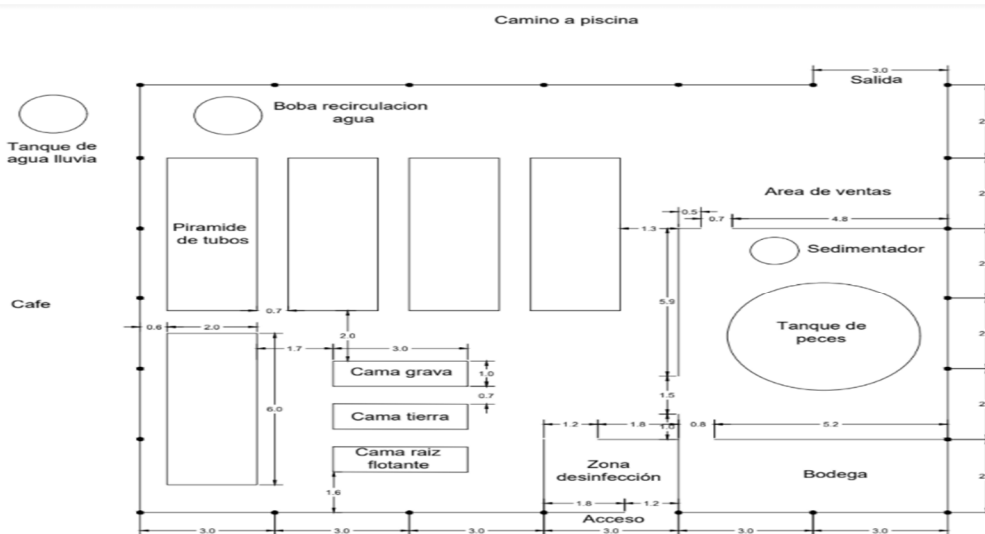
Camino a piscina

3.0
Salida

Tanque de agua lluvia

Boba recirculacion agua

2

Piramide de tubos

Area de ventas

0.5
0.7
4.8
1.3

Sedimentador

Cafe

0.7
0.6
2.0
2.0
1.7
3.0
5.9

Tanque de peces

Cama grava
1.0
6.0
0.7

Cama tierra

1.5
1.2
1.8
1.0
0.8
5.2

Cama raiz flotante

Zona desinfección

Bodega

1.6
1.8
1.2

Acceso

3.0
3.0
3.0
3.0
3.0
3.0